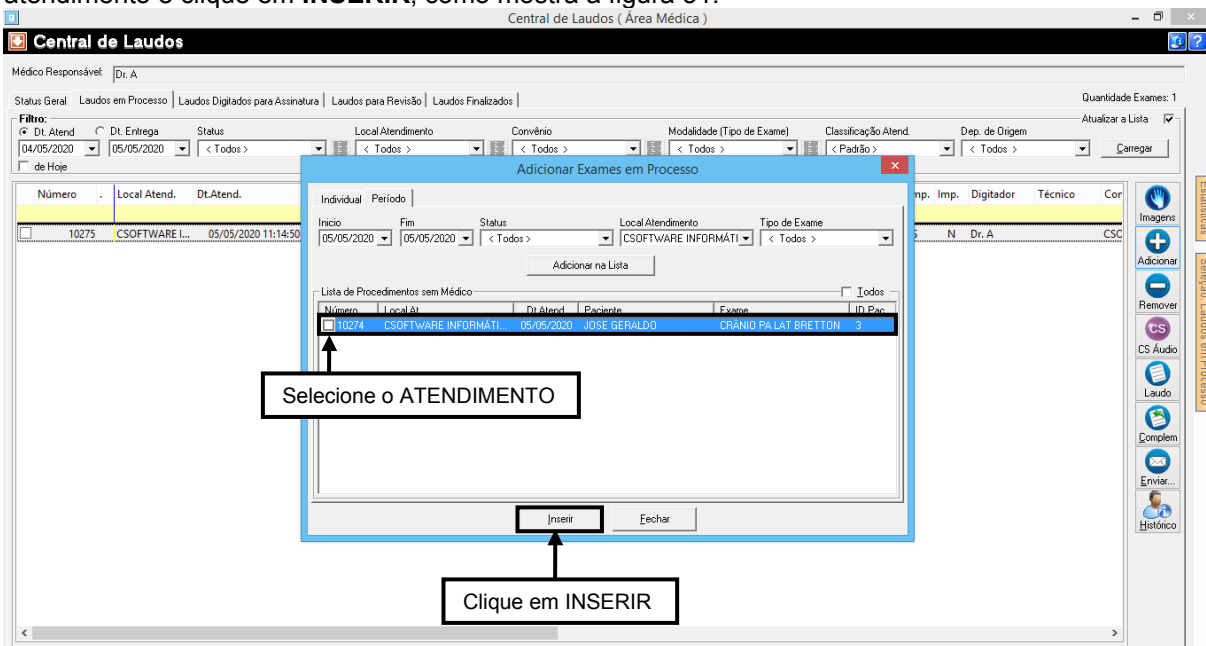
atendimento e clique em **INSERIR**, como mostra a figura 81.

Central de Laudos ( Área Médica )

Central de Laudos

Médico Responsável: Dr. A

Status Geral | Laudos em Processo | Laudos Digitados para Assinatura | Laudos para Revisão | Laudos Finalizados

Quantidade Exames: 1

Filtro:
Dt. Atend
Dt. Entrega
Status
Local Atendimento
Convênio
Modalidade (Tipo de Exame)
Classificação Atend.
Dep. de Origem
Atualizar a Lista

04/05/2020 | 05/05/2020 | < Todos > | < Todos > | < Todos > | < Todos > | < Padrão > | < Todos > | Carregar

de Hoje

| Número | . | Local Atend. | Dt.Atend. |
|---|---|---|---|
| 10275 | | CSOFTWARE I... | 05/05/2020 11:14:50 |

mp. | Imp. | Digitador | Técnico | Cor
S | N | Dr. A | | CSC

Imagens
Adicionar
Remover
CS Áudio
Laudo
Complem
Enviar...
Histórico

Estatísticas
Seleção: Laudos em Processo

Adicionar Exames em Processo

Individual | Período

Inicio: 05/05/2020
Fim: 05/05/2020
Status: < Todos >
Local Atendimento: CSOFTWARE INFORMÁTI
Tipo de Exame: < Todos >

Adicionar na Lista

Lista de Procedimentos sem Médico
Todos

| Número | Local At. | Dt.Atend | Paciente | Exame | ID Pac |
|---|---|---|---|---|---|
| 10274 | CSOFTWARE INFORMÁTI... | 05/05/2020 | JOSE GERALDO | CRÂNIO PA LAT BRETTON | 3 |

Selecione o ATENDIMENTO

Inserir
Fechar

Clique em INSERIR